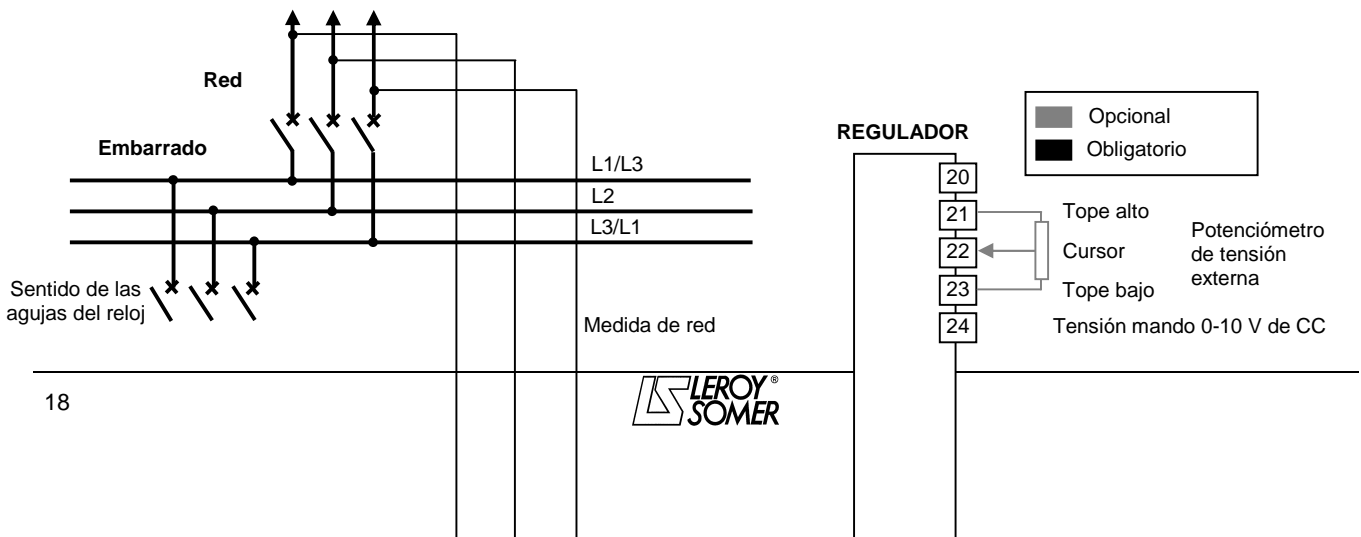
Red

Embarrado

L1/L3

L2

L3/L1

Sentido de las agujas del reloj

Medida de red

REGULADOR

Opcional

Obligatorio

20

21

22

23

24

Tope alto

Cursor

Tope bajo

Potenciómetro de tensión externa

Tensión mando 0-10 V de CC

18

LEROY® SOMER